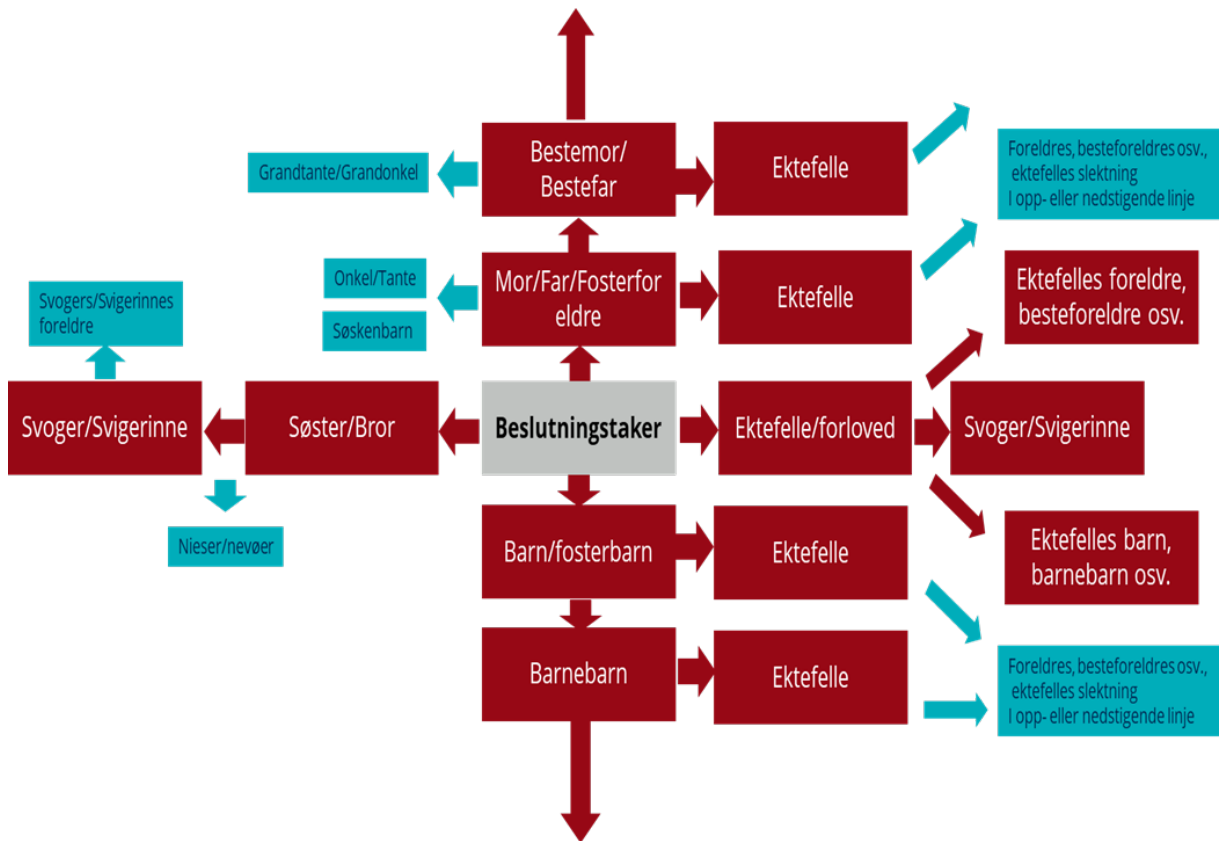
Grandtante/Grandonkel

Bestemor/ Bestefar

Ektefelle

Foreldres, besteforeldres osv., ektefelles slektning I opp- eller nedstigende linje

Onkel/Tante

Søskenbarn

Mor/Far/Fosterforeldre

Ektefelle

Ektefelles foreldre, besteforeldre osv.

Svogers/Svigerinnes foreldre

Svoger/Svigerinne

Søster/Bror

Beslutningstaker

Ektefelle/forloved

Svoger/Svigerinne

Nieser/nevøer

Barn/fosterbarn

Ektefelle

Ektefelles barn, barnebarn osv.

Barnebarn

Ektefelle

Foreldres, besteforeldres osv., ektefelles slektning I opp- eller nedstigende linje